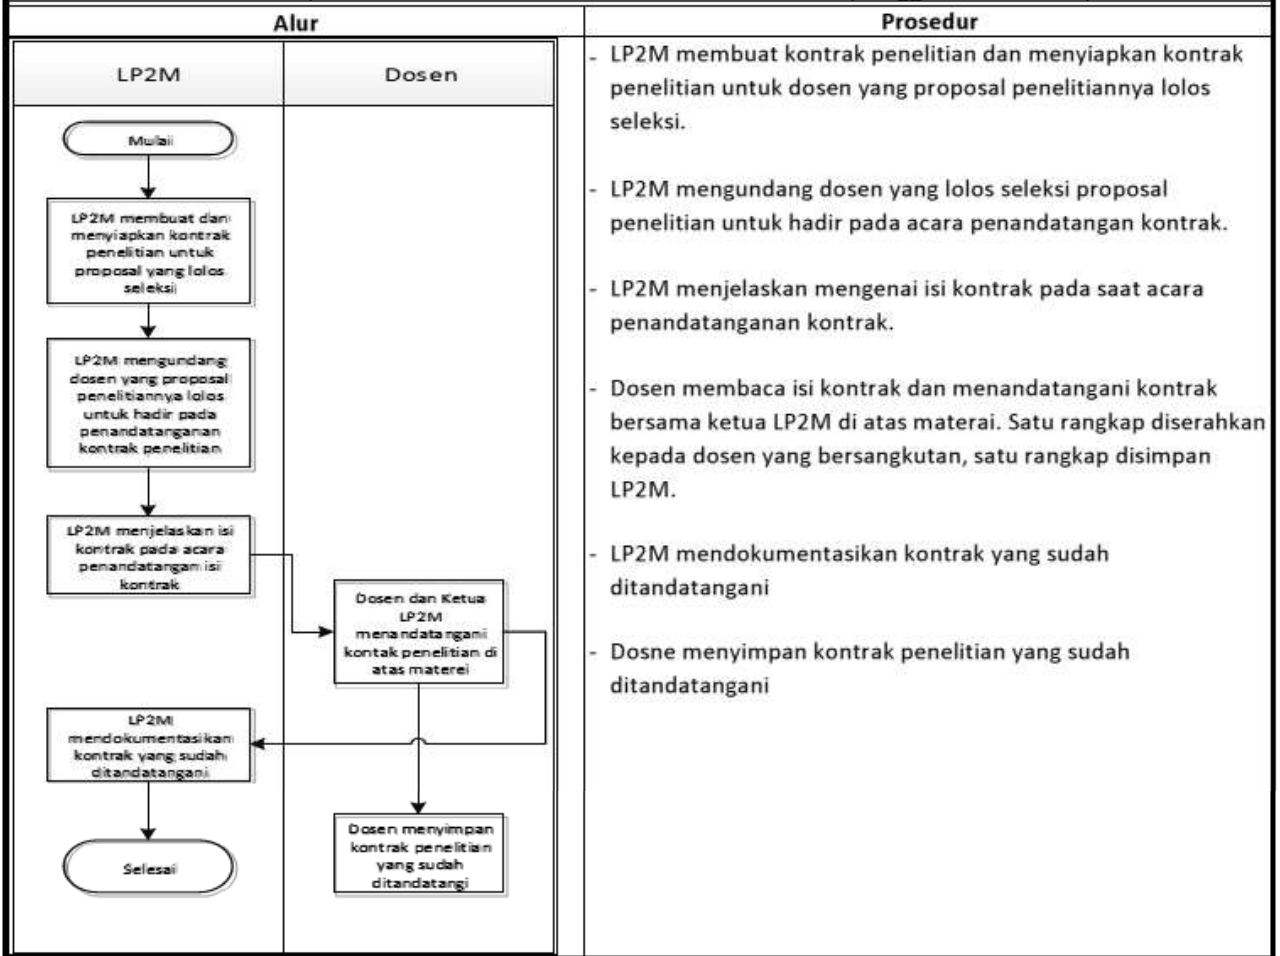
| Alur | Prosedur |
|---|---|
| LP2M | Dosen |

Mulai

LP2M membuat dan menyiapkan kontrak penelitian untuk proposal yang lolos seleksi

LP2M mengundang dosen yang proposal penelitiannya lolos untuk hadir pada penandatanganan kontrak penelitian

LP2M menjelaskan isi kontrak pada acara penandatangan isi kontrak

Dosen dan Ketua LP2M menandatangani kontak penelitian di atas materei

LP2M mendokumentasikan kontrak yang sudah ditandatangani

Dosen menyimpan kontrak penelitian yang sudah ditandatangi

Selesai

- LP2M membuat kontrak penelitian dan menyiapkan kontrak penelitian untuk dosen yang proposal penelitiannya lolos seleksi.

- LP2M mengundang dosen yang lolos seleksi proposal penelitian untuk hadir pada acara penandatangan kontrak.

- LP2M menjelaskan mengenai isi kontrak pada saat acara penandatanganan kontrak.

- Dosen membaca isi kontrak dan menandatangani kontrak bersama ketua LP2M di atas materai. Satu rangkap diserahkan kepada dosen yang bersangkutan, satu rangkap disimpan LP2M.

- LP2M mendokumentasikan kontrak yang sudah ditandatangani

- Dosne menyimpan kontrak penelitian yang sudah ditandatangani